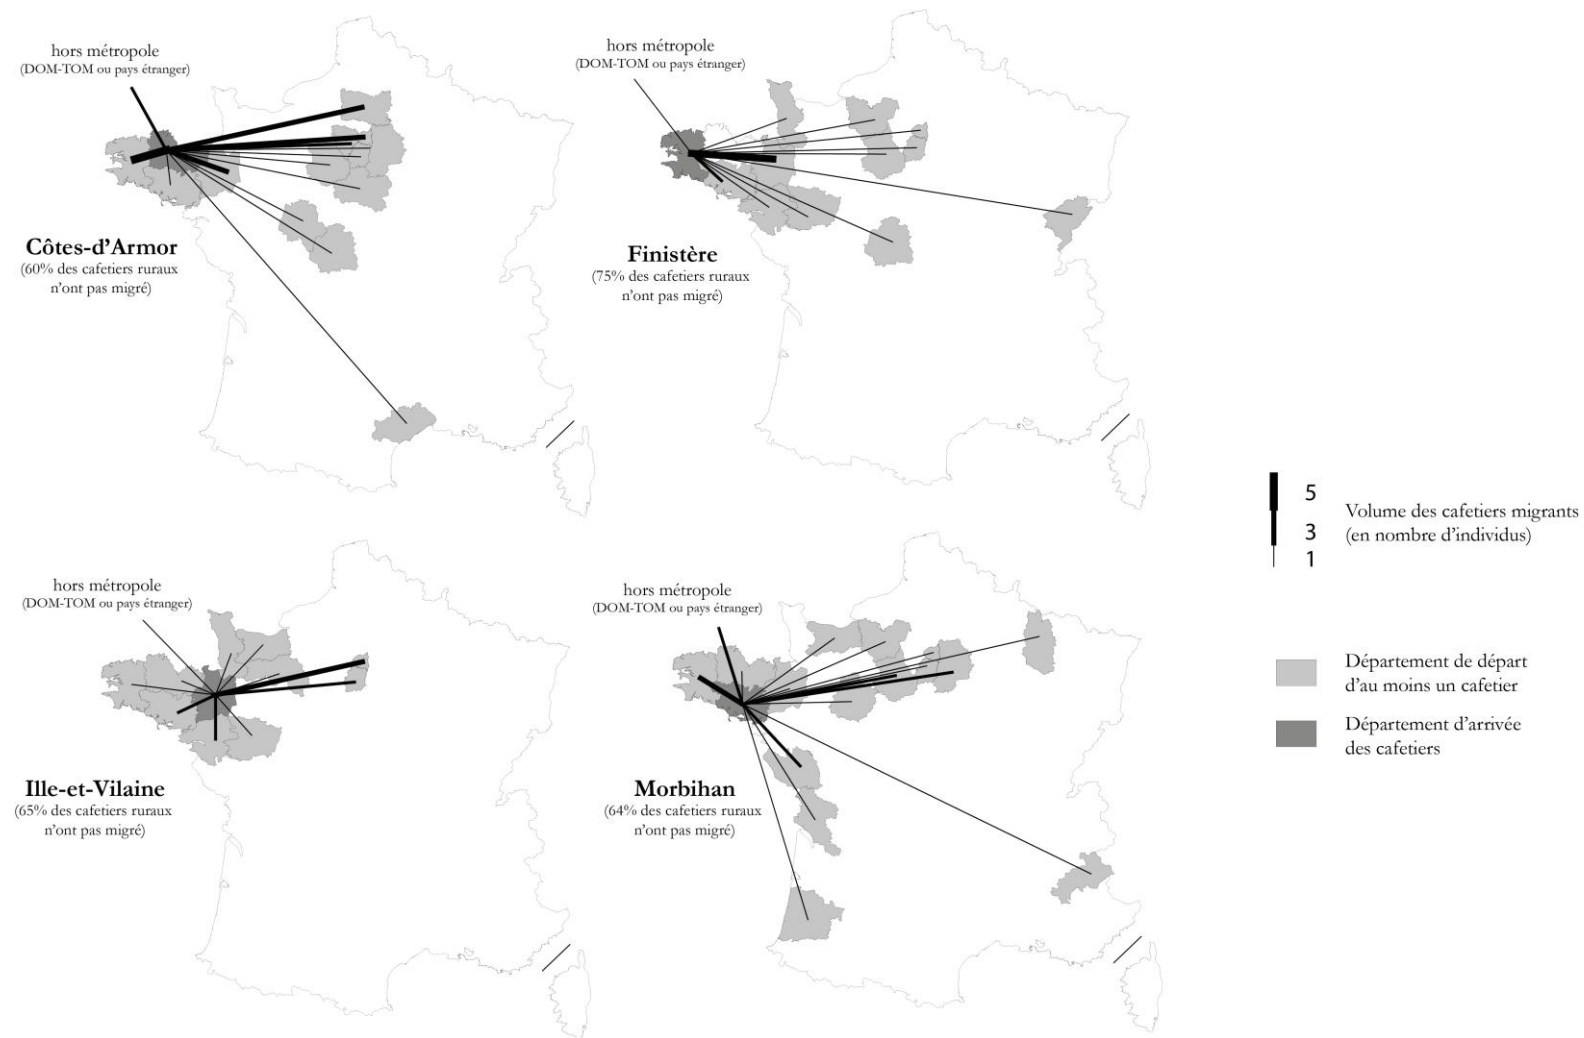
hors métropole
(DOM-TOM ou pays étranger)

Côtes-d'Armor
(60% des cafetiers ruraux n'ont pas migré)

hors métropole
(DOM-TOM ou pays étranger)

Finistère
(75% des cafetiers ruraux n'ont pas migré)

5
3
1
Volume des cafetiers migrants (en nombre d'individus)

Département de départ d'au moins un cafetier

Département d'arrivée des cafetiers

hors métropole
(DOM-TOM ou pays étranger)

Ille-et-Vilaine
(65% des cafetiers ruraux n'ont pas migré)

hors métropole
(DOM-TOM ou pays étranger)

Morbihan
(64% des cafetiers ruraux n'ont pas migré)